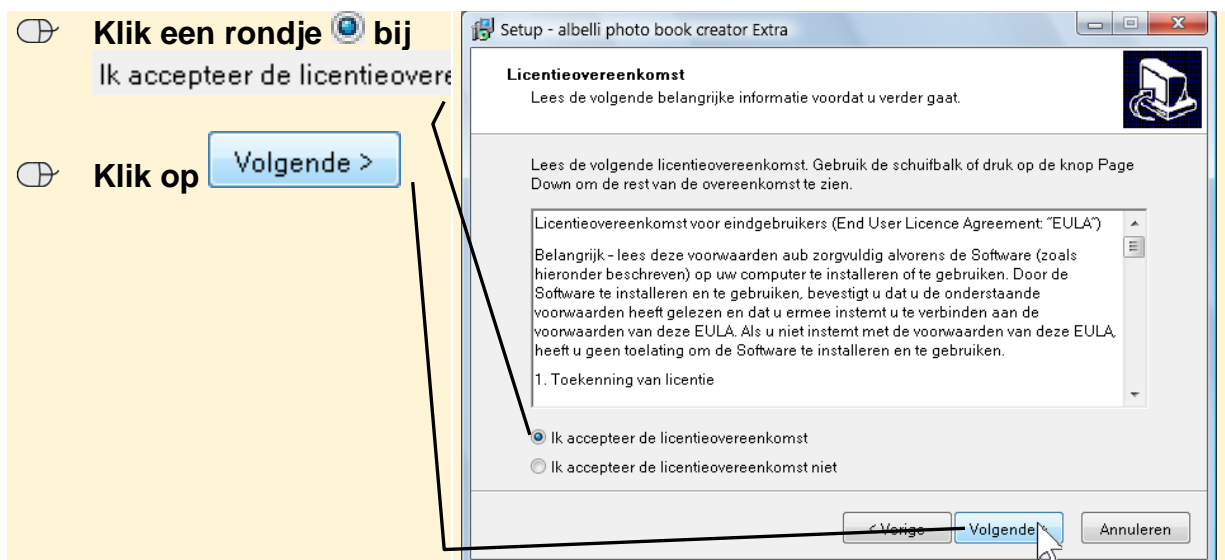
Klik een rondje bij
Ik accepteer de licentieovere

Klik op Volgende >

Setup - albelli photo book creator Extra

Licentieovereenkomst
Lees de volgende belangrijke informatie voordat u verder gaat.

Lees de volgende licentieovereenkomst. Gebruik de schuifbalk of druk op de knop Page Down om de rest van de overeenkomst te zien.

Licentieovereenkomst voor eindgebruikers (End User Licence Agreement: "EULA")

Belangrijk - lees deze voorwaarden aub zorgvuldig alvorens de Software (zoals hieronder beschreven) op uw computer te installeren of te gebruiken. Door de Software te installeren en te gebruiken, bevestigt u dat u de onderstaande voorwaarden heeft gelezen en dat u ermee instemt u te verbinden aan de voorwaarden van deze EULA. Als u niet instemt met de voorwaarden van deze EULA, heeft u geen toelating om de Software te installeren en te gebruiken.

1. Toekenning van licentie

Ik accepteer de licentieovereenkomst
Ik accepteer de licentieovereenkomst niet

< Vorige
Volgende >
Annuleren